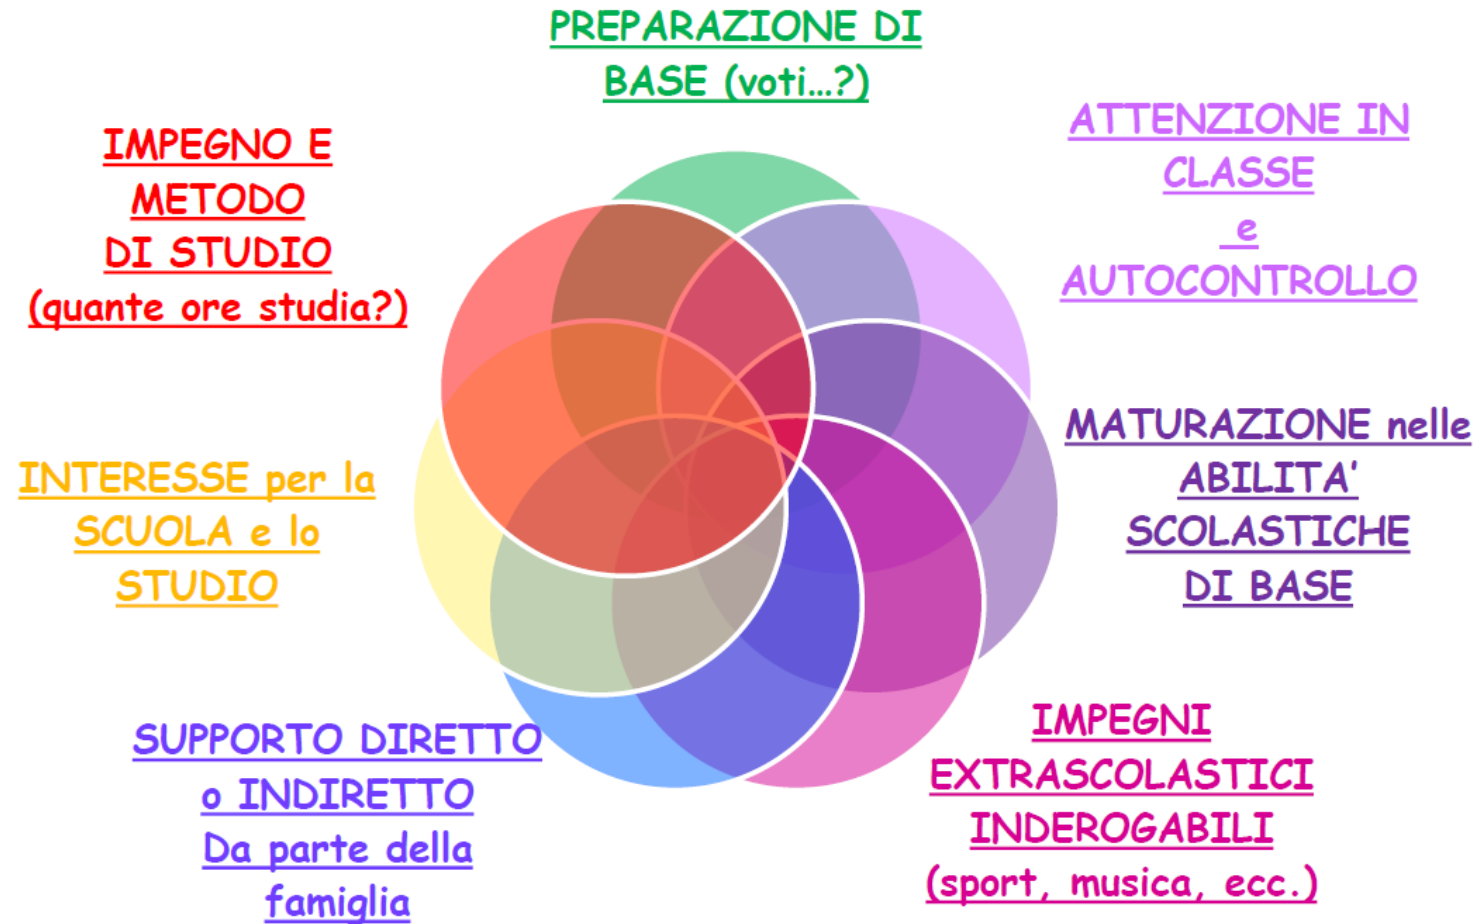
PREPARAZIONE DI BASE (voti…?)

ATTENZIONE IN CLASSE e AUTOCONTROLLO

IMPEGNO E METODO DI STUDIO (quante ore studia?)

MATURAZIONE nelle ABILITA' SCOLASTICHE DI BASE

INTERESSE per la SCUOLA e lo STUDIO

IMPEGNI EXTRASCOLASTICI INDEROGABILI (sport, musica, ecc.)

SUPPORTO DIRETTO o INDIRETTO Da parte della famiglia